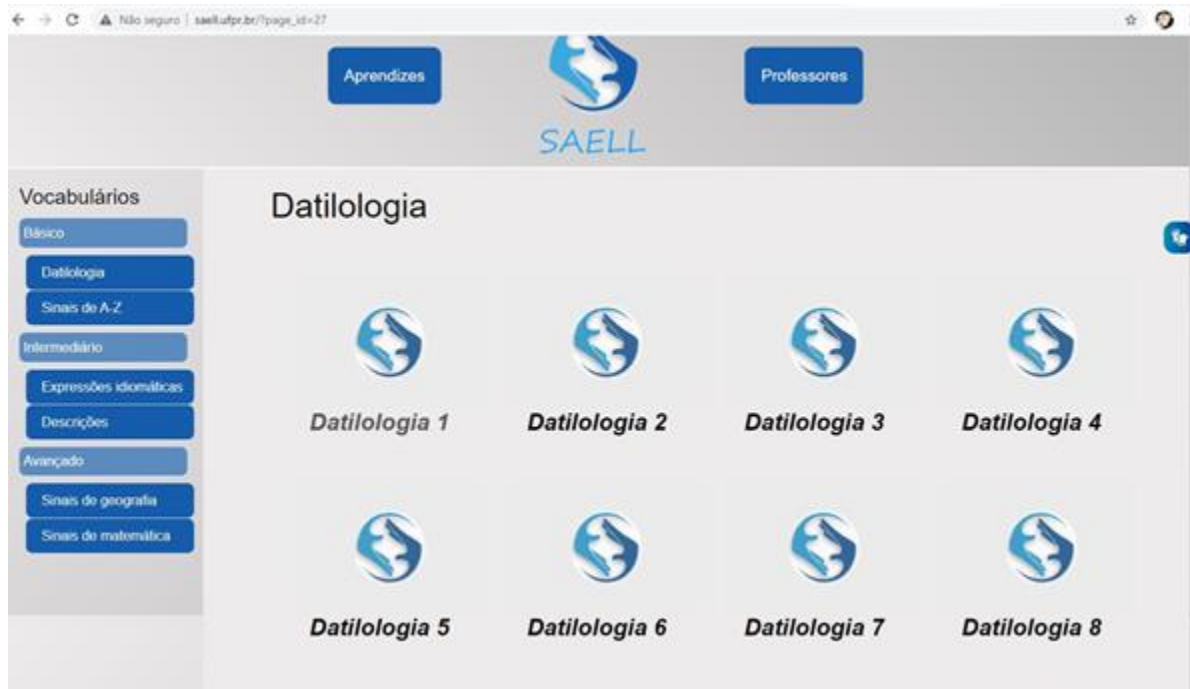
Não seguro | saell.ufpr.br/?page_id=27

Aprendizes

SAELL

Professores

Vocabulários

Básico

Datilologia

Sinais de A-Z

Intermediário

Expressões idiomáticas

Descrições

Avançado

Sinais de geografia

Sinais de matemática

Datilologia

Datilologia 1

Datilologia 2

Datilologia 3

Datilologia 4

Datilologia 5

Datilologia 6

Datilologia 7

Datilologia 8